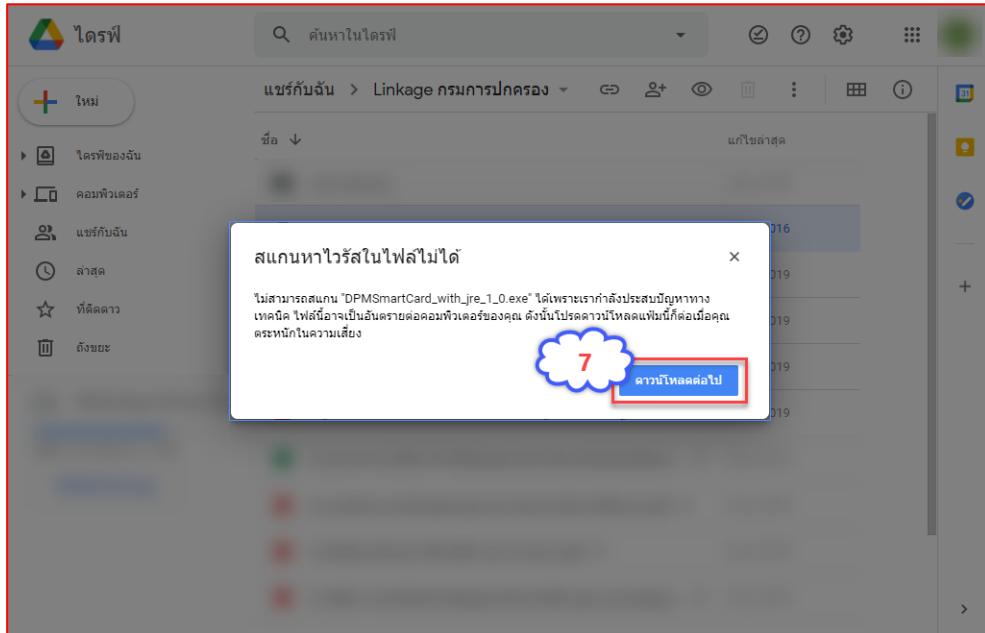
ไดรฟ์

ค้นหาในไดรฟ์

ใหม่

ไดรฟ์ของฉัน

คอมพิวเตอร์

แชร์กับฉัน

ล่าสุด

ที่ติดดาว

ถังขยะ

แชร์กับฉัน > Linkage กรมการปกครอง

ชื่อ ↓

แก้ไขล่าสุด

016

019

019

019

019

019

สแกนหาไวรัสในไฟล์ไม่ได้

ไม่สามารถสแกน "DPMSmartCard_with_jre_1_0.exe" ได้เพราะเรากำลังประสบปัญหาทางเทคนิค ไฟล์นี้อาจเป็นอันตรายต่อคอมพิวเตอร์ของคุณ ดังนั้นโปรดดาวน์โหลดแฟ้มนี้ก็ต่อเมื่อคุณตระหนักในความเสี่ยง

7

ดาวน์โหลดต่อไป

31